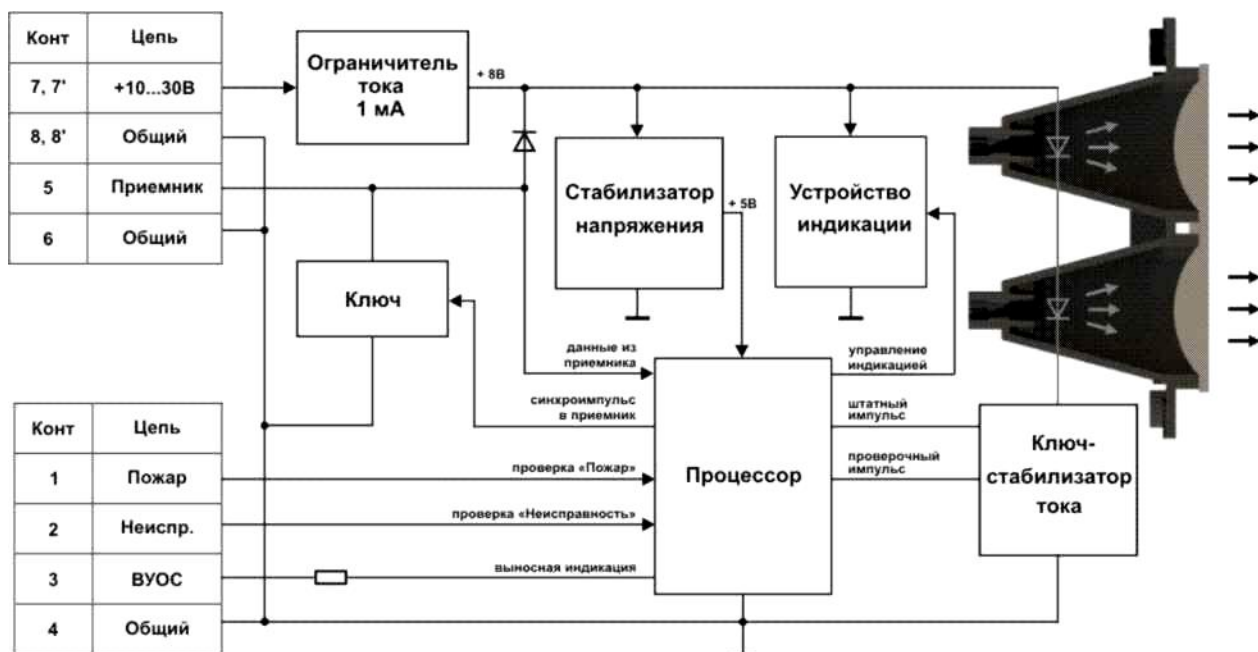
| Конт | Цепь |
|---|---|
| 7, 7' | +10...30В |
| 8, 8' | Общий |
| 5 | Приемник |
| 6 | Общий |

Ограничитель тока 1 мА

+ 8В

Стабилизатор напряжения

+ 5В

Устройство индикации

Ключ

данные из приемника

синхроимпульс в приемник

управление индикацией

штатный импульс

проверочный импульс

Процессор

Ключ-стабилизатор тока

| Конт | Цепь |
|---|---|
| 1 | Пожар |
| 2 | Неиспр. |
| 3 | ВУОС |
| 4 | Общий |

проверка «Пожар»

проверка «Неисправность»

выносная индикация